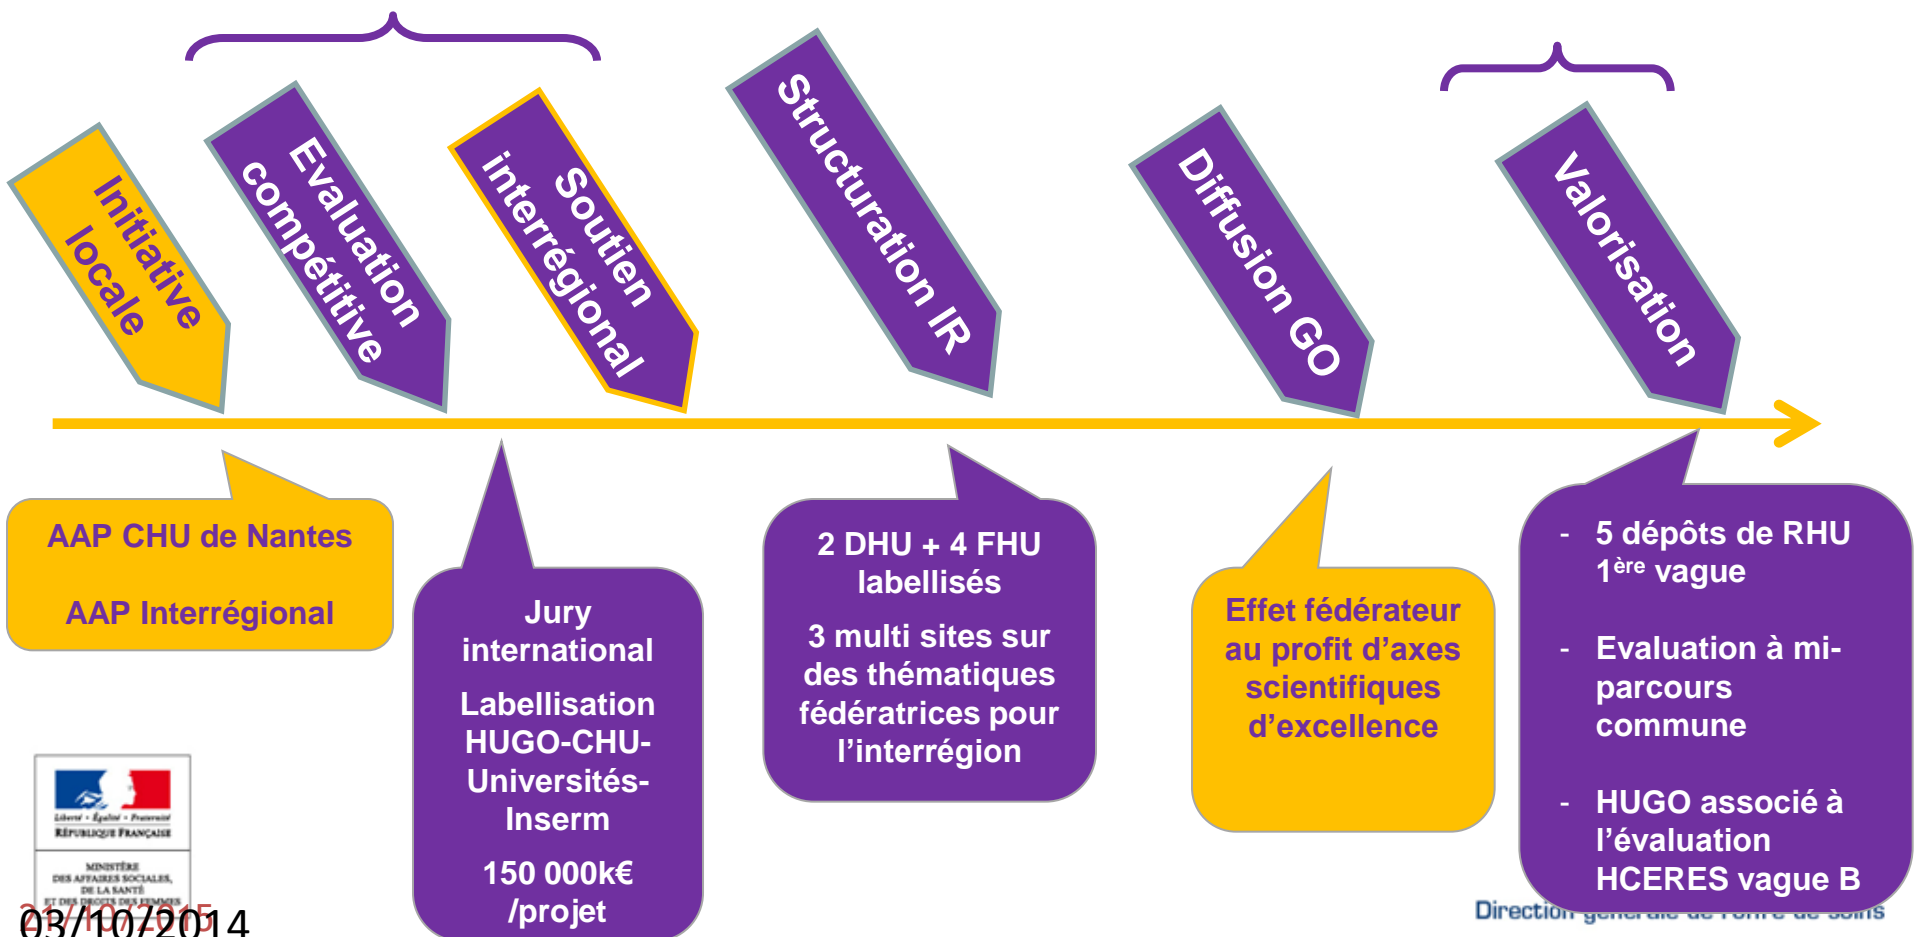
Initiative locale

Evaluation compétitive

Soutien interrégional

Structuration IR

Diffusion GO

Valorisation

AAP CHU de Nantes

AAP Interrégional

Jury international

Labellisation HUGO-CHU-Universités-Inserm

150 000k€ /projet

2 DHU + 4 FHU labellisés

3 multi sites sur des thématiques fédératrices pour l'interrégion

Effet fédérateur au profit d'axes scientifiques d'excellence

- 5 dépôts de RHU 1$^{ère}$ vague

- Evaluation à mi-parcours commune

- HUGO associé à l'évaluation HCERES vague B

Liberté • Égalité • Fraternité
RÉPUBLIQUE FRANÇAISE

MINISTÈRE DES AFFAIRES SOCIALES, DE LA SANTÉ ET DES DROITS DES FEMMES

03/10/2014

Direction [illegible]